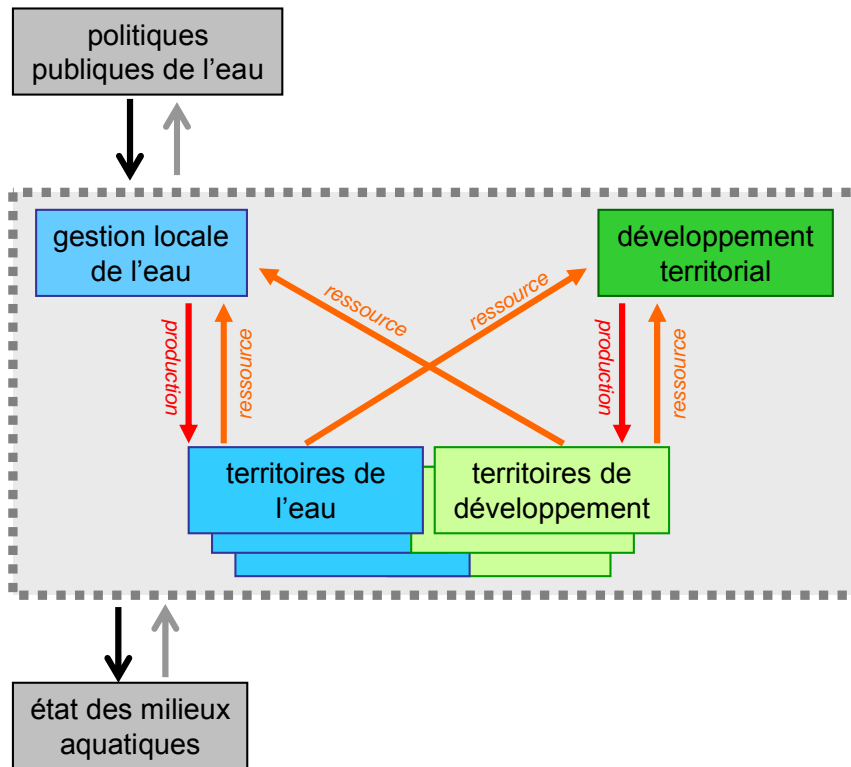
politiques publiques de l’eau

gestion locale de l’eau

développement territorial

ressource

ressource

production

ressource

production

ressource

territoires de l’eau

territoires de développement

état des milieux aquatiques